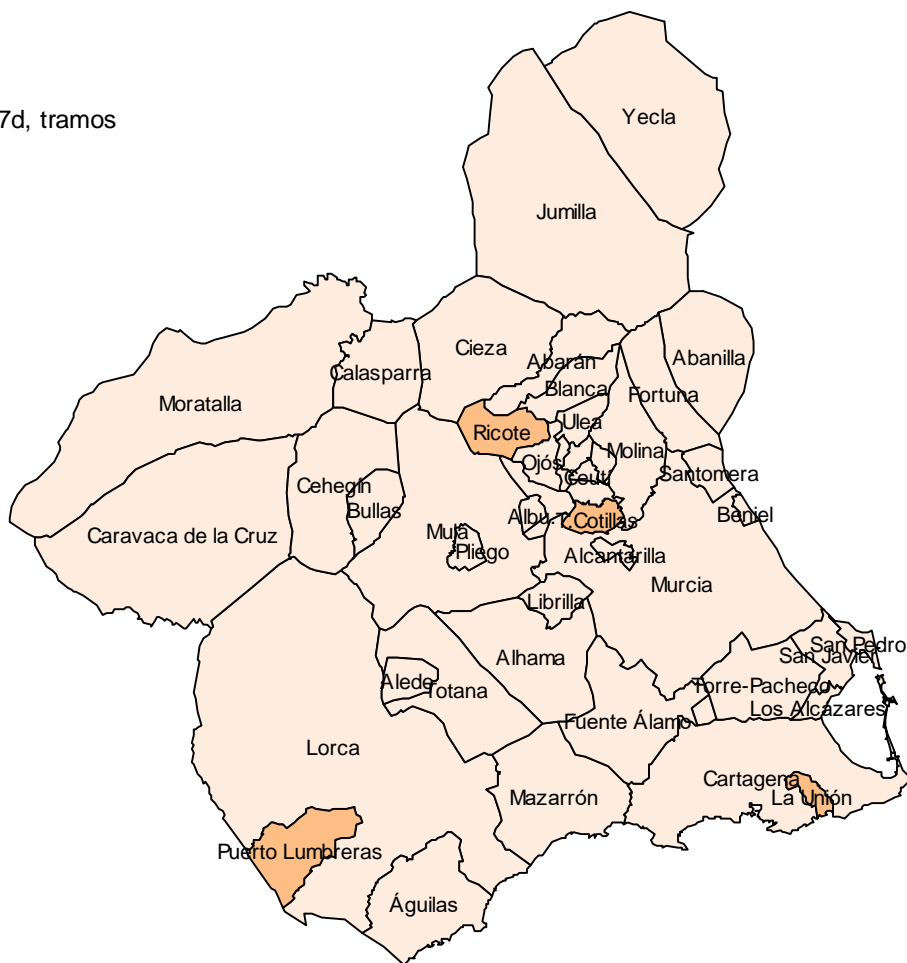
7d, tramos

Yecla
Jumilla
Abanilla
Cieza
Abarán
Calasparra
Blanca
Fortuna
Moratalla
Ricote
Ulea
Molina
Ojós
Santomera
Cehegín
Ceutí
Bullas
Albu.
Cotillas
Beniel
Caravaca de la Cruz
Mula
Pliego
Alcantarilla
Murcia
Librilla
San Pedro
Alhama
San Javier
Aledo
Totana
Torre-Pacheco
Fuente Álamo
Los Alcázares
Lorca
Cartagena
Mazarrón
La Unión
Puerto Lumbreras
Águilas